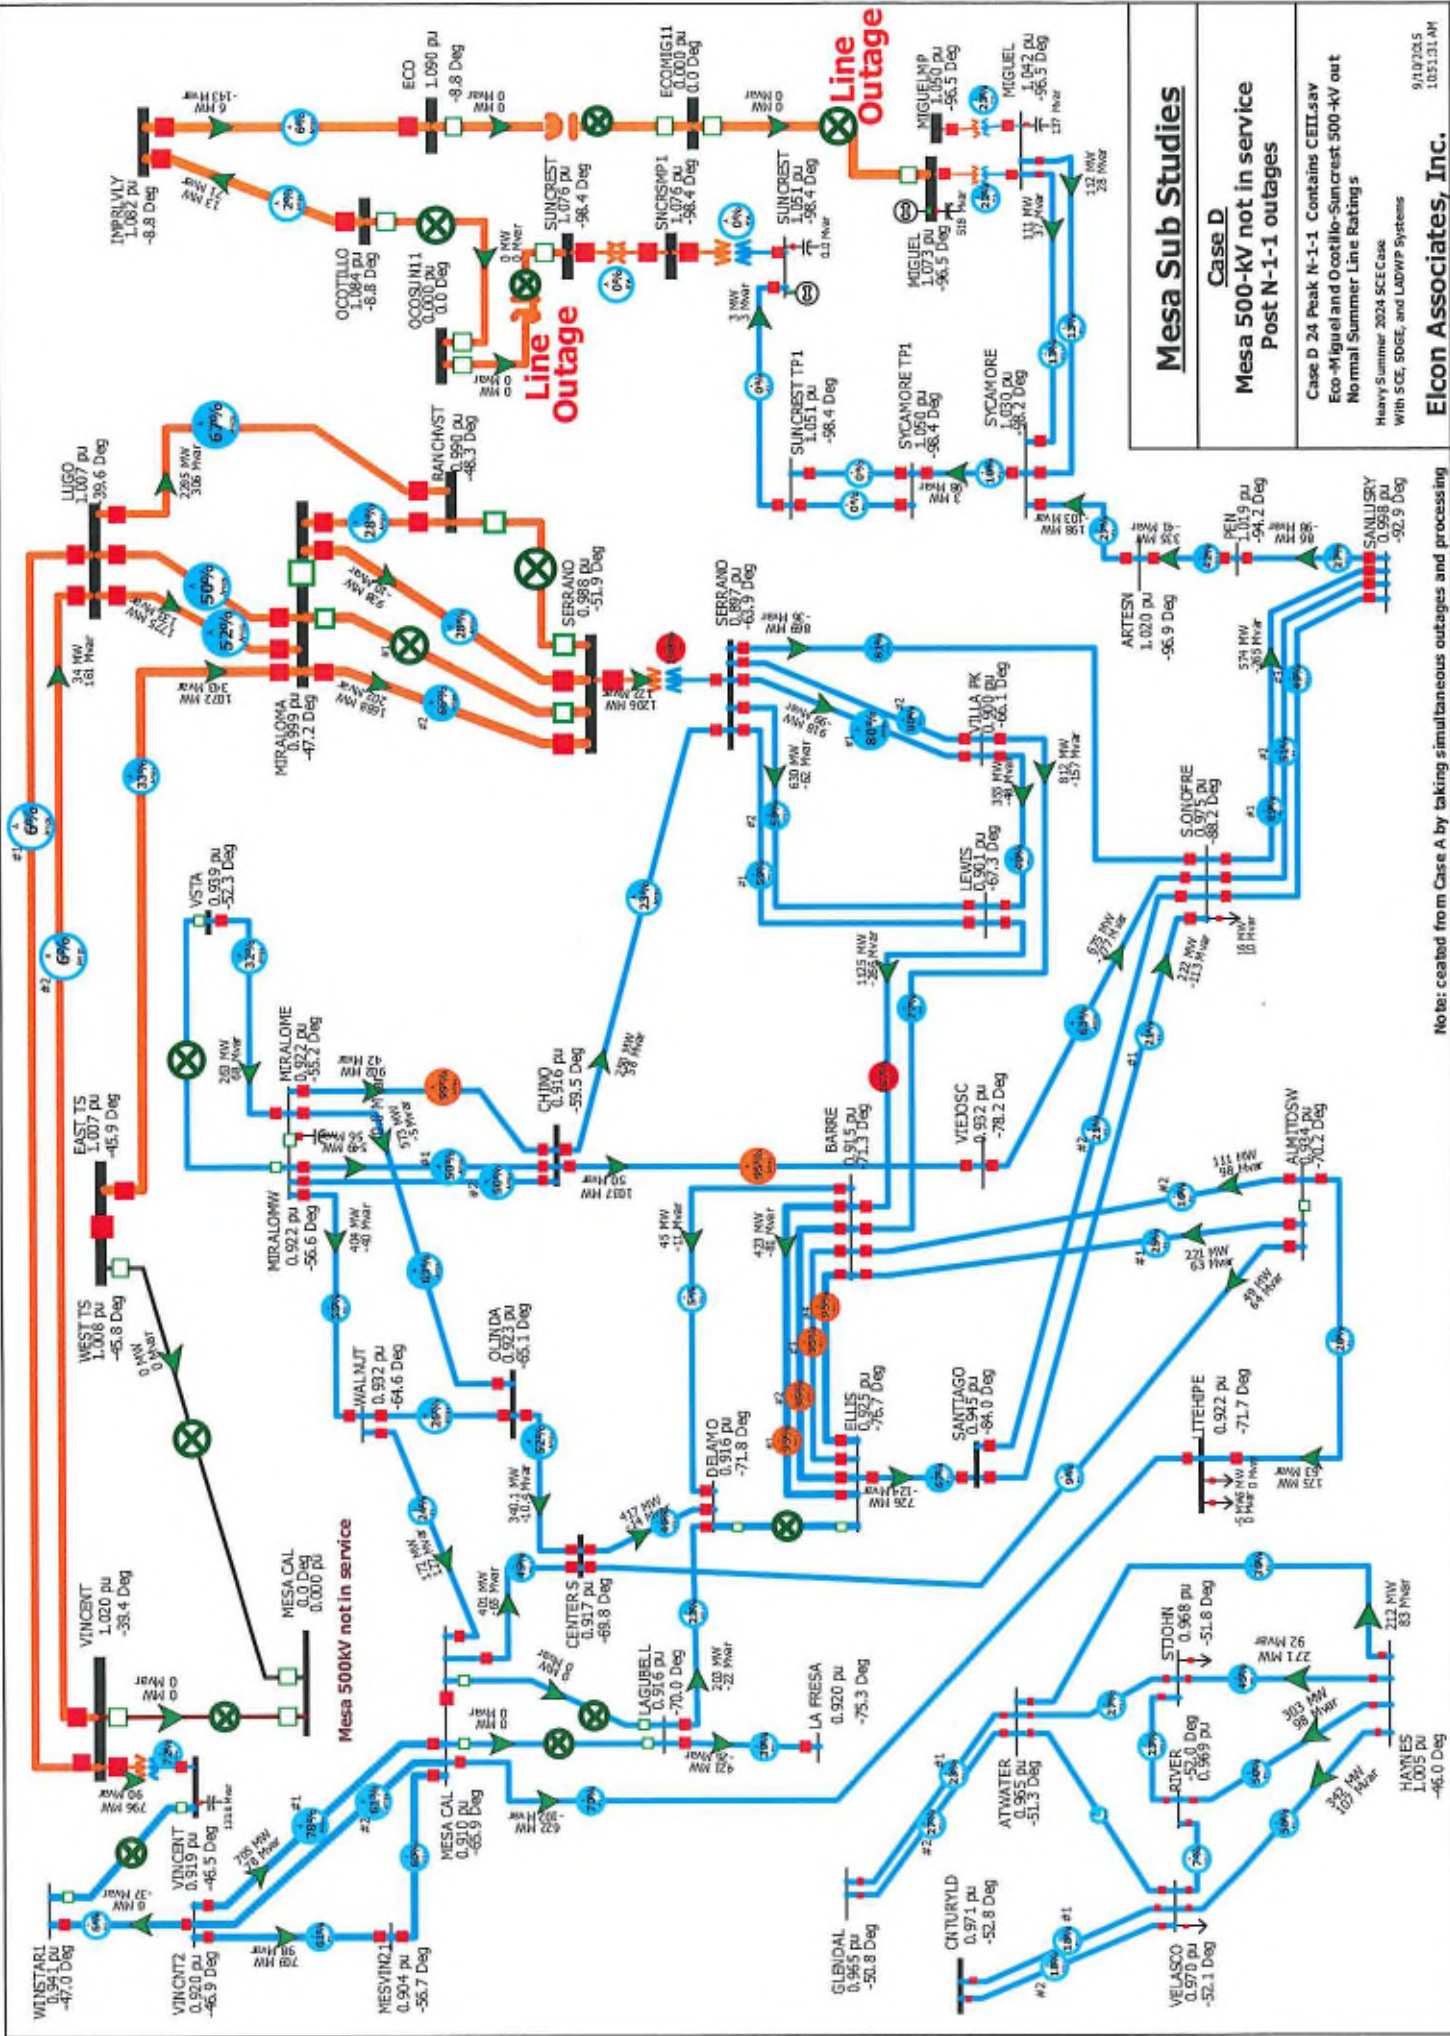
Mesa Sub Studies

Case D

Mesa 500-kV not in service
Post N-1-1 outages

Case D 24 Peak N-1-1 Contains CEII.sav
Eco-Miguel and Ocotillo-Suncrest 500-kV out
Normal Summer Line Ratings

Heavy Summer 2024 SCE Case
With SCE, SDGE, and LADWP Systems

9/10/2015
10:51:31 AM

Elcon Associates, Inc.

Note: ceated from Case A by taking simultaneous outages and processing

Line Outage

Line Outage

Mesa 500kV not in service

IMPRLVLY
1.082 pu
-8.8 Deg

ECO
1.090 pu
-8.8 Deg

ECOMIG11
0.000 pu
0.0 Deg

MIGUELMP
1.050 pu
-96.5 Deg

MIGUEL
1.042 pu
-96.5 Deg

MIGUEL
1.073 pu
-96.5 Deg

OCOTILLO
1.084 pu
-8.8 Deg

OCOSUN11
0.000 pu
0.0 Deg

SUNCREST
1.076 pu
-98.4 Deg

SNCRSMP1
1.076 pu
-98.4 Deg

SUNCREST
1.051 pu
-98.4 Deg

SUNCREST TP1
1.051 pu
-98.4 Deg

SYCAMORE TP1
1.050 pu
-98.4 Deg

SYCAMORE
1.030 pu
-98.2 Deg

LUGO
1.007 pu
-39.6 Deg

RANCHVST
0.990 pu
-48.3 Deg

MIRALOMA
0.999 pu
-47.2 Deg

SERRANO
0.988 pu
-51.9 Deg

SERRANO
0.897 pu
-63.9 Deg

VILLA PK
0.900 pu
-66.1 Deg

LEWIS
0.901 pu
-67.3 Deg

ARTESN
1.020 pu
-96.9 Deg

PEN
1.019 pu
-94.2 Deg

SANLUSRY
0.998 pu
-92.9 Deg

S.ONOFRE
0.975 pu
-88.2 Deg

VSTA
0.939 pu
-52.3 Deg

MIRALOME
0.922 pu
-55.2 Deg

CHINO
0.916 pu
-59.5 Deg

EAST TS
1.007 pu
-45.9 Deg

BARRE
0.915 pu
-71.3 Deg

VIEJOSC
0.932 pu
-78.2 Deg

ALMITOSW
0.924 pu
-70.2 Deg

MIRALOMW
0.922 pu
-56.6 Deg

WEST TS
1.008 pu
-45.8 Deg

WALNUT
0.932 pu
-64.6 Deg

OLINDA
0.923 pu
-65.1 Deg

ELLIS
0.925 pu
-75.7 Deg

SANTIAGO
0.945 pu
-84.0 Deg

LITEHIPE
0.922 pu
-71.7 Deg

DELAMO
0.916 pu
-71.8 Deg

VINCENT
1.020 pu
-39.4 Deg

MESA CAL
0.0 Deg
0.000 pu

CENTER S
0.917 pu
-68.8 Deg

LAGUBELL
0.916 pu
-70.0 Deg

LA FRESA
0.920 pu
-75.3 Deg

STJOHN
0.968 pu
-51.8 Deg

MESA CAL
0.910 pu
-65.9 Deg

VINCENT
0.919 pu
-46.5 Deg

ATWATER
0.965 pu
-51.3 Deg

RIVER
-52.0 Deg
0.969 pu

HAYNES
1.005 pu
-46.0 Deg

WINSTAR1
0.941 pu
-47.0 Deg

VINCNT2
0.920 pu
-46.9 Deg

MESVIN21
0.904 pu
-56.7 Deg

GLENDAL
0.965 pu
-50.8 Deg

CNTURYLD
0.971 pu
-52.8 Deg

VELASCO
0.970 pu
-52.1 Deg

6%
29%
0%
0%
28%
13%
13%
67%
50%
52%
28%
28%
33%
6%
6%
51%
80%
58%
58%
23%
32%
99%
98%
90%
95%
63%
26%
62%
63%
21%
19%
28%
95%
79%
78%
61%
24%
18%
18%

34 MW
161 Mvar
265 MW
306 Mvar
1072 MW
343 Mvar
1206 MW
122 Mvar
630 MW
-62 MW
1125 MW
-264 Mvar
812 MW
-157 Mvar
574 MW
-165 Mvar
222 MW
-113 Mvar
16 MW
10 Mvar
1017 MW
50 Mvar
45 MW
-11 Mvar
423 MW
-8 Mvar
408 MW
-40 Mvar
261 MW
68 Mvar
573 MW
55 Mvar
340.1 MW
-10.4 Mvar
417 MW
-14 Mvar
401 MW
68 Mvar
172 MW
132 Mvar
111 MW
98 Mvar
221 MW
63 Mvar
49 MW
64 Mvar
200 MW
-22 Mvar
212 MW
83 Mvar
303 MW
98 Mvar
342 MW
107 Mvar
705 MW
78 Mvar
0 MW
0 Mvar
3 MW
3 Mvar
112 MW
23 Mvar
111 MW
37 Mvar
198 MW
-103 Mvar
5 MW
0 Mvar